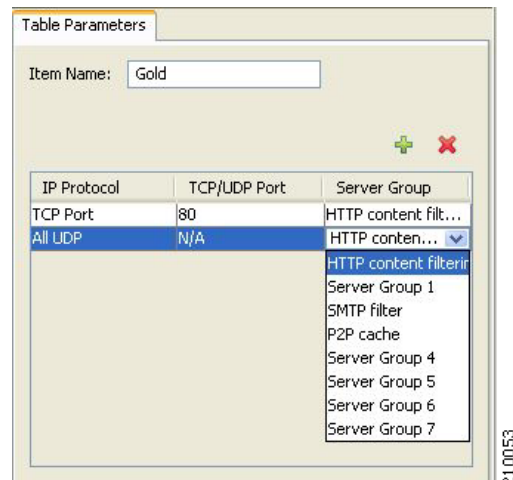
Table Parameters

Item Name: Gold

| IP Protocol | TCP/UDP Port | Server Group |
|---|---|---|
| TCP Port | 80 | HTTP content filt... |
| All UDP | N/A | HTTP conten... |

HTTP content filterir
Server Group 1
SMTP filter
P2P cache
Server Group 4
Server Group 5
Server Group 6
Server Group 7

210053